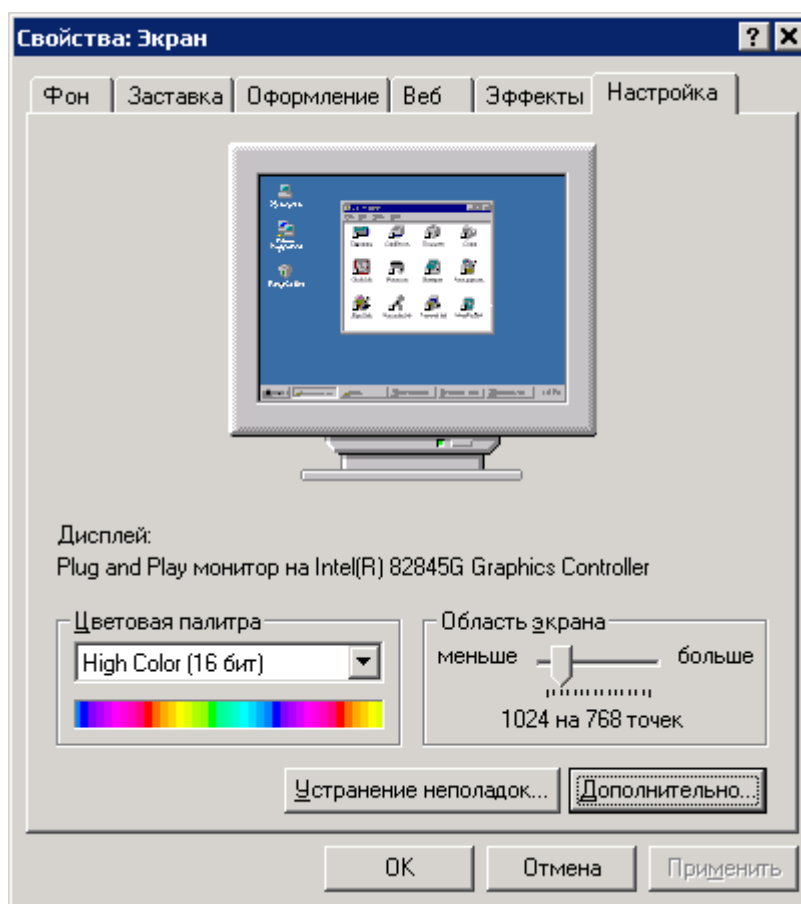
Свойства: Экран

? X

Фон | Заставка | Оформление | Веб | Эффекты | Настройка

Дисплей:
Plug and Play монитор на Intel(R) 82845G Graphics Controller

Цветовая палитра
High Color (16 бит)

Область экрана
меньше больше
1024 на 768 точек

Устранение неполадок... Дополнительно...

OK Отмена Применить